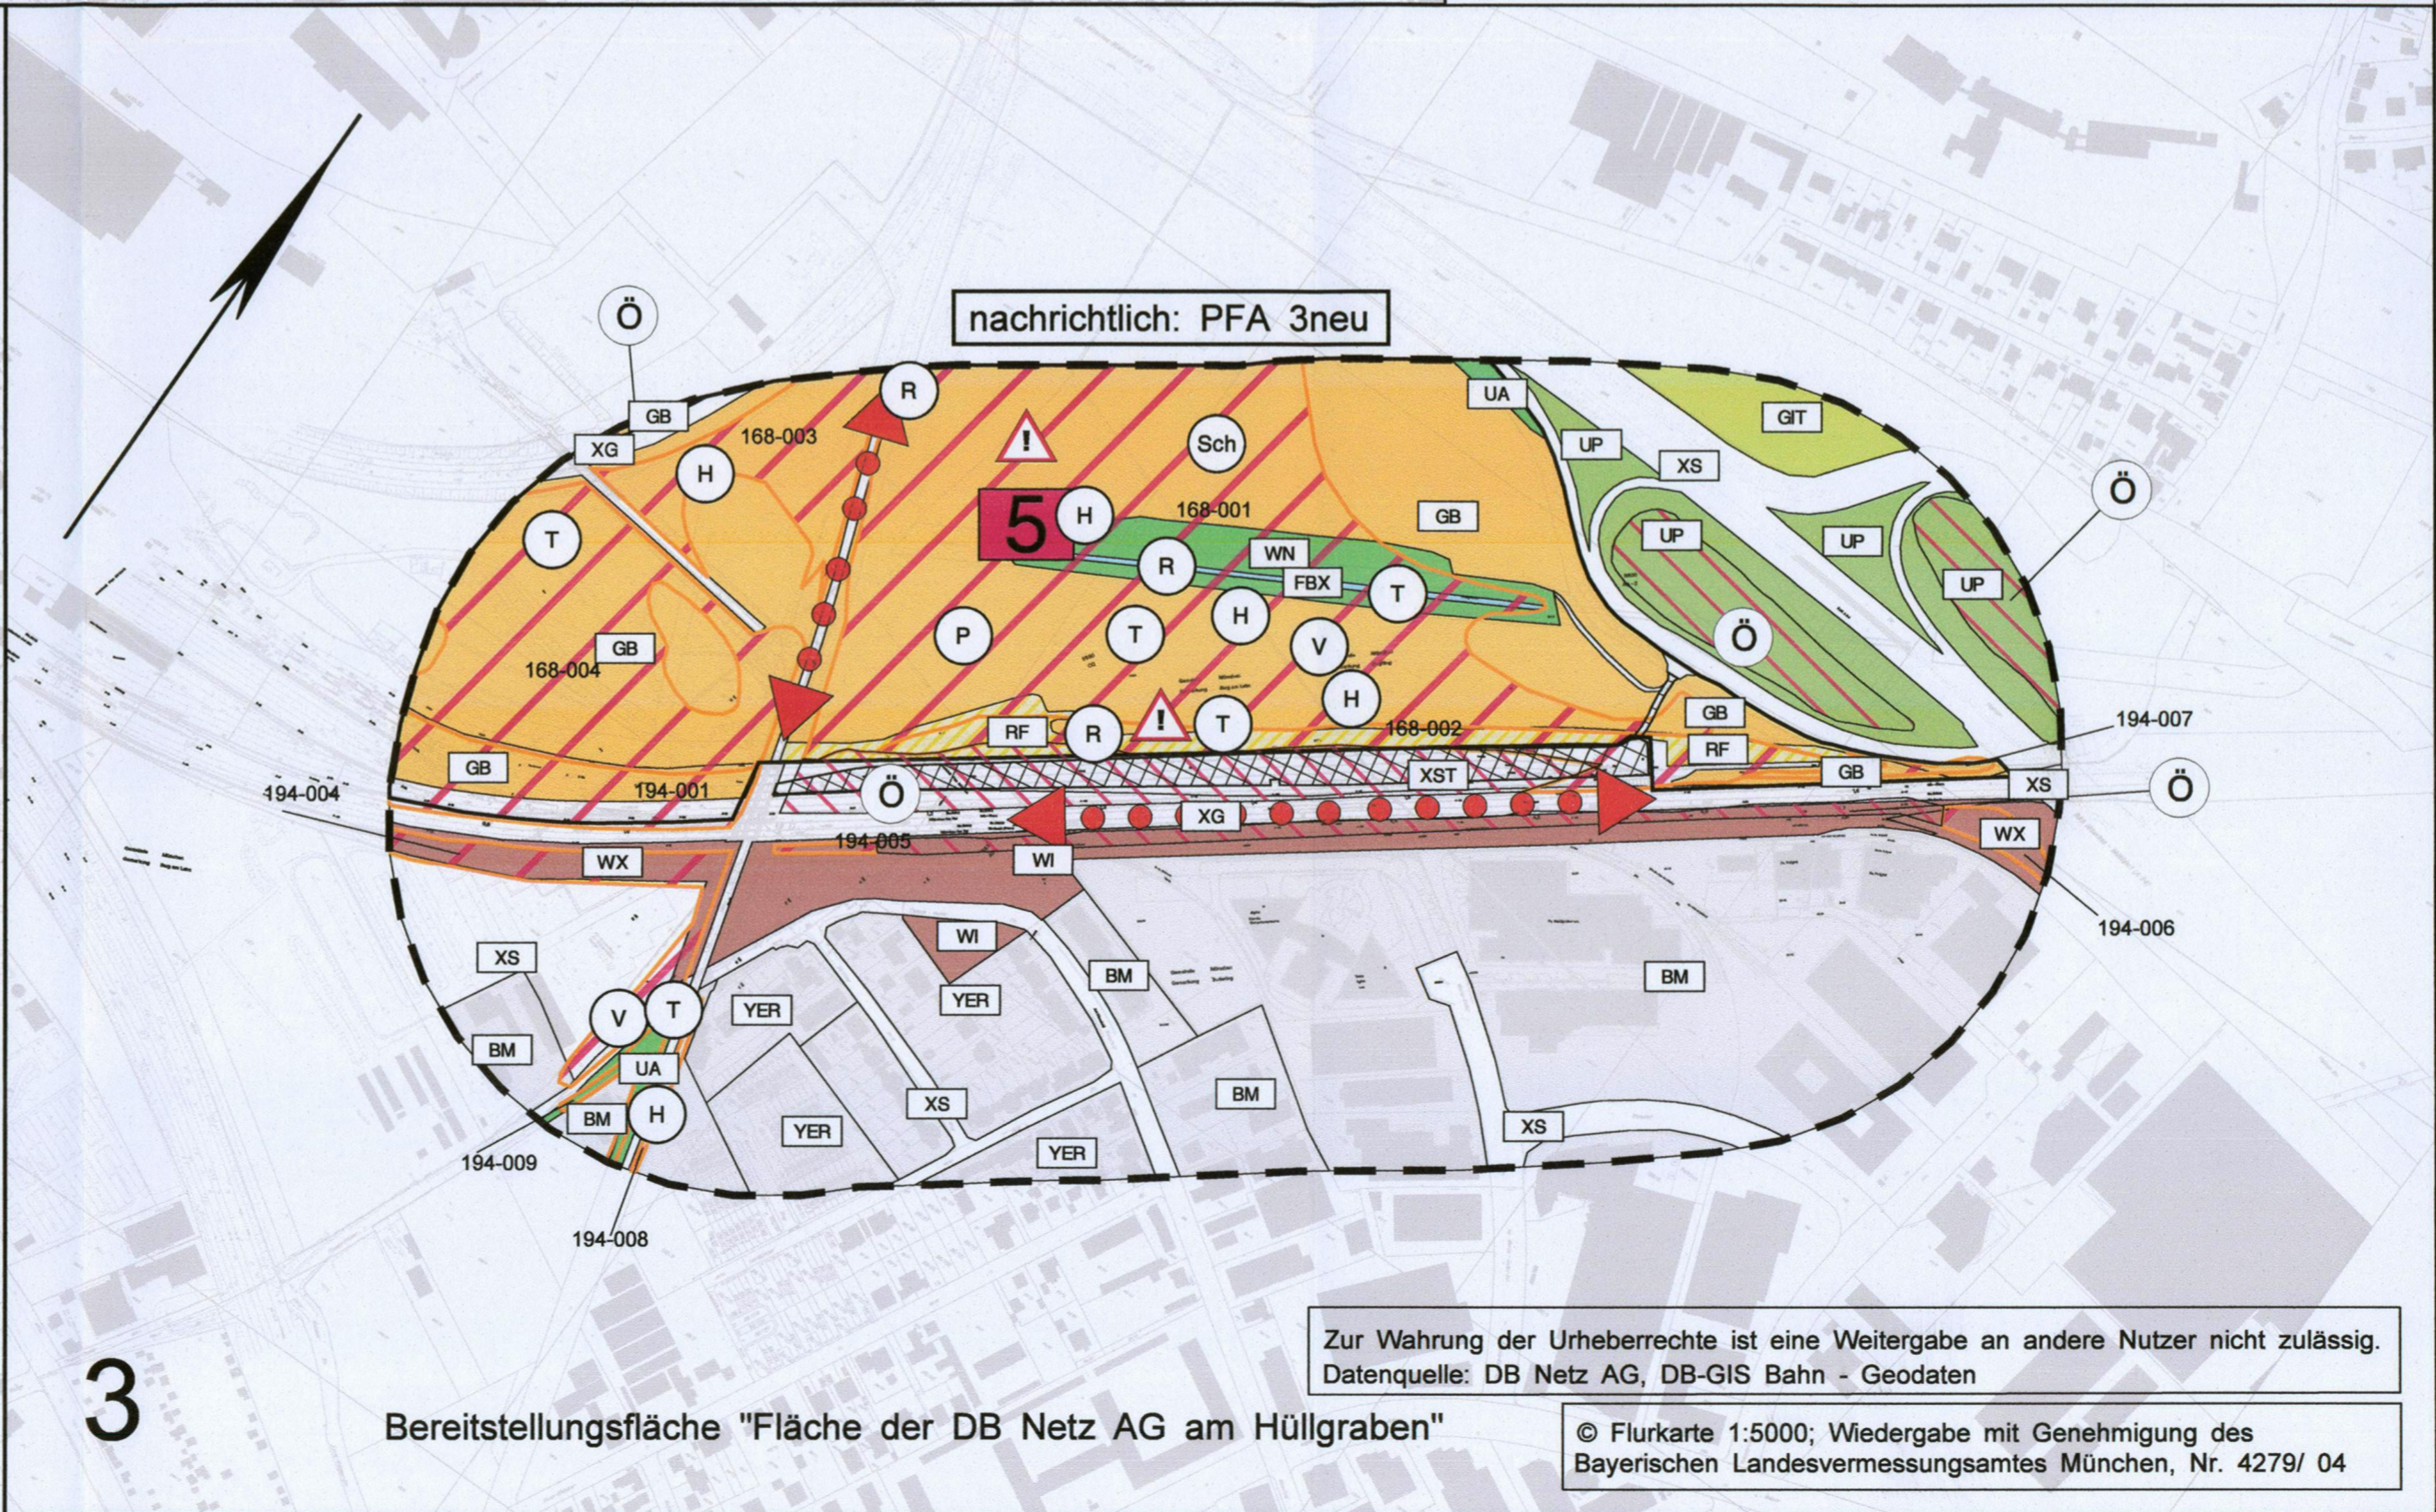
nachrichtlich: PFA 3neu

Ö
GB
XG
168-003
H
T
R
!
Sch
5
H
168-001
GB
UA
UP
XS
GIT
Ö
UP
UP
UP
WN
FBX
R
T
H
T
V
P
Ö
GB
168-004
H
GB
RF
R
!
T
168-002
GB
RF
194-007
GB
194-004
194-001
Ö
XST
XG
XS
Ö
194-005
WX
WI
WX
194-006
WI
XS
BM
YER
BM
BM
V
T
YER
BM
UA
BM
H
YER
XS
BM
YER
XS
194-009
194-008

Zur Wahrung der Urheberrechte ist eine Weitergabe an andere Nutzer nicht zulässig.
Datenquelle: DB Netz AG, DB-GIS Bahn - Geodaten

3

Bereitstellungsfläche "Fläche der DB Netz AG am Hüllgraben"

© Flurkarte 1:5000; Wiedergabe mit Genehmigung des Bayerischen Landesvermessungsamtes München, Nr. 4279/ 04